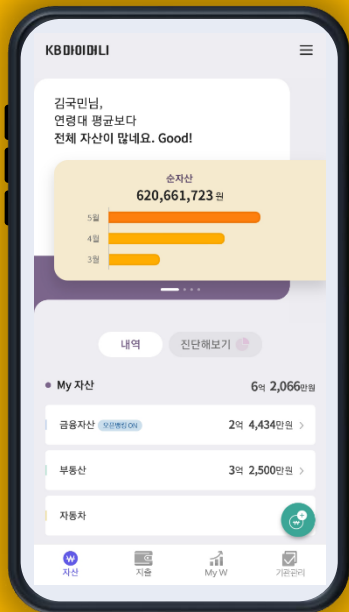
KB마이머니

김국민님,
연령대 평균보다
전체 자산이 많네요. Good!

순자산
620,661,723 원

5월
4월
3월

내역
진단해보기

My 자산
6억 2,066만원

금융자산 오픈뱅킹 ON
2억 4,434만원

부동산
3억 2,500만원

자동차

자산
지출
My W
가계관리